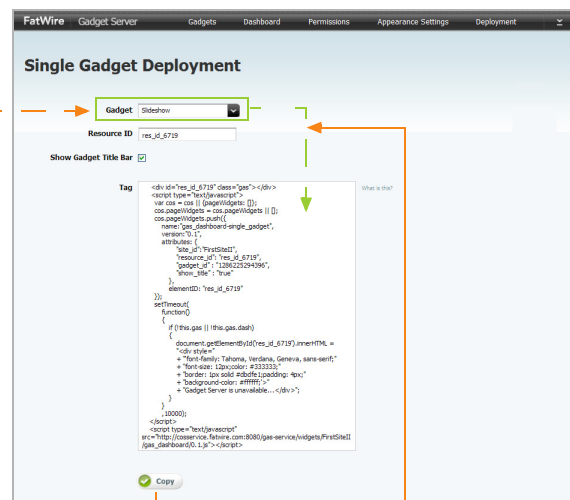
FatWire | Gadget Server Gadgets Dashboard Permissions Appearance Settings Deployment

Single Gadget Deployment

Gadget Slideshow

Resource ID res_id_6719

Show Gadget Title Bar

Tag
<div id="res_id_6719" class="gas"></div>
<script type="text/javascript">
var cos = cos || {pageWidgets: []};
cos.pageWidgets = cos.pageWidgets || [];
cos.pageWidgets.push({
name:"gas_dashboard-single_gadget",
version:"0.1",
attributes: {
"site_id":"FirstSiteII",
"resource_id": "res_id_6719",
"gadget_id" : "1286225294396",
"show_title" : "true"
},
elementID: "res_id_6719"
});
setTimeout(
function()
{
if (!this.gas || !this.gas.dash)
{
document.getElementById('res_id_6719').innerHTML =
"<div style="
+ "font-family: Tahoma, Verdana, Geneva, sans-serif;"
+ "font-size: 12px;color: #333333;"
+ "border: 1px solid #cbdfe1;padding: 4px;"
+ "background-color: #ffffff;'>"
+ "Gadget Server is unavailable...</div>";
}
}
,10000);
</script>
<script type="text/javascript"
src="http://cosservice.fatwire.com:8080/gas-service/widgets/FirstSiteII/gas_dashboard/0.1.js"></script>

What is this?

Copy